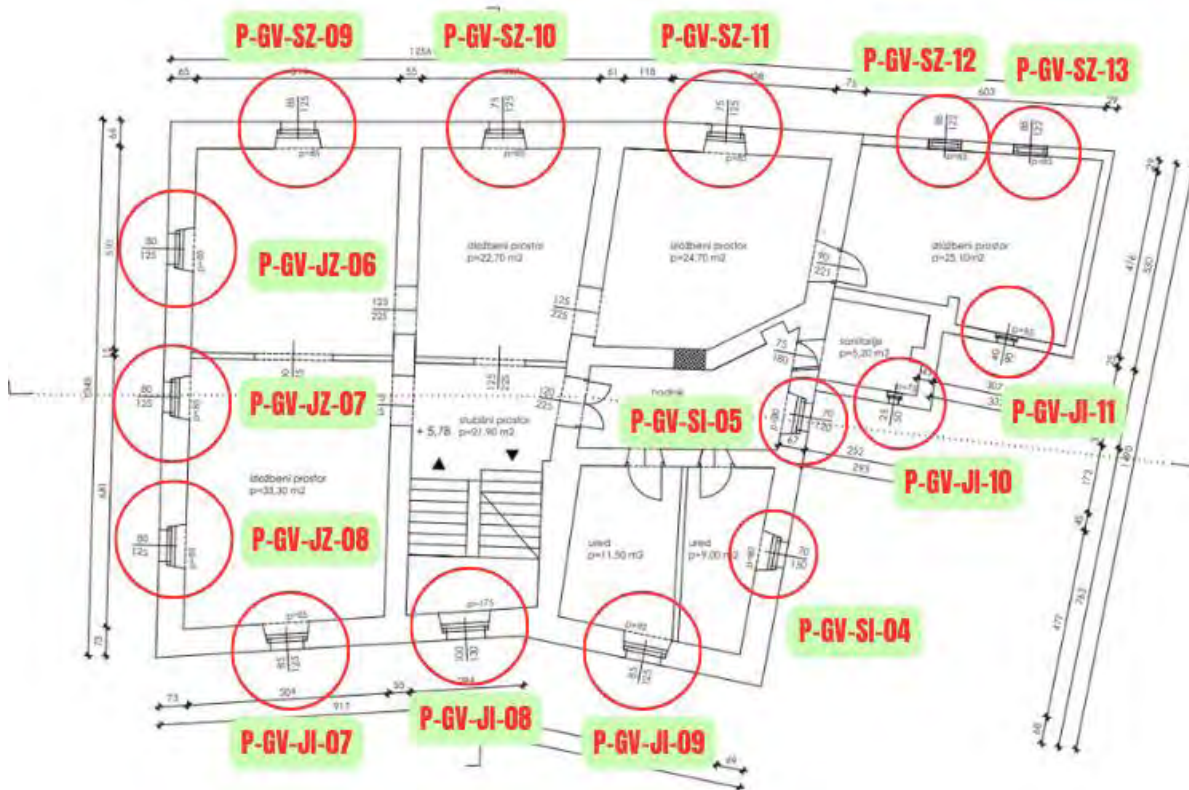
P-GV-SZ-09
P-GV-SZ-10
P-GV-SZ-11
P-GV-SZ-12
P-GV-SZ-13

1258
65
55
61
118
75
603

P-GV-JZ-06
80
125

skladišni prostor
p=22,70 m2

skladišni prostor
p=24,70 m2

skladišni prostor
p=25,10 m2

125
225
125
225
90
221

sanitarije
p=5,20 m2

75
180

P-GV-JZ-07
80
125

stubišni prostor
p=21,90 m2
+ 5,78

hodnik
120
225

P-GV-SI-05
P-GV-JI-11
P-GV-JI-10

skladišni prostor
p=33,30 m2

P-GV-JZ-08
80
125

ured
p=11,50 m2

ured
p=9,00 m2

P-GV-SI-04
70
150

p=175
100
135

73
504
917
55
284

P-GV-JI-07
P-GV-JI-08
P-GV-JI-09

252
293
307
476
520
173
477
783